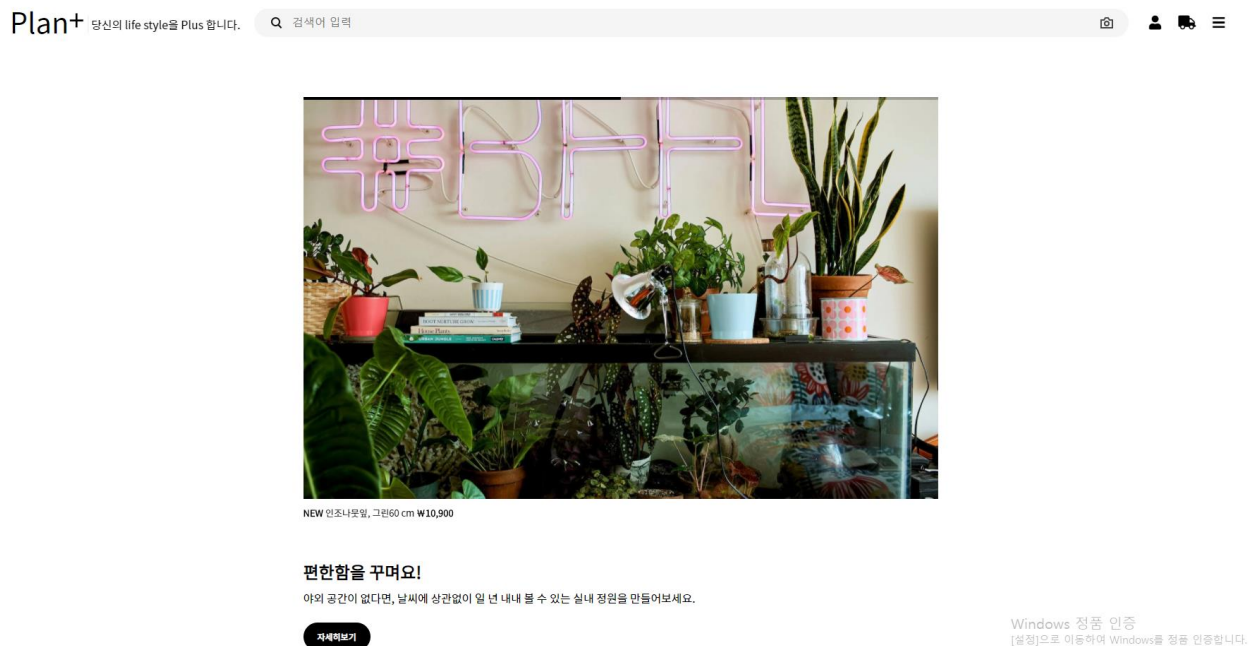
Plan+ 당신의 life style을 Plus 합니다.

검색어 입력

NEW 인조나뭇잎, 그린60 cm ₩10,900

편한함을 꾸며요!

야외 공간이 없다면, 날씨에 상관없이 일 년 내내 볼 수 있는 실내 정원을 만들어보세요.

자세히보기

Windows 정품 인증
[설정]으로 이동하여 Windows를 정품 인증합니다.